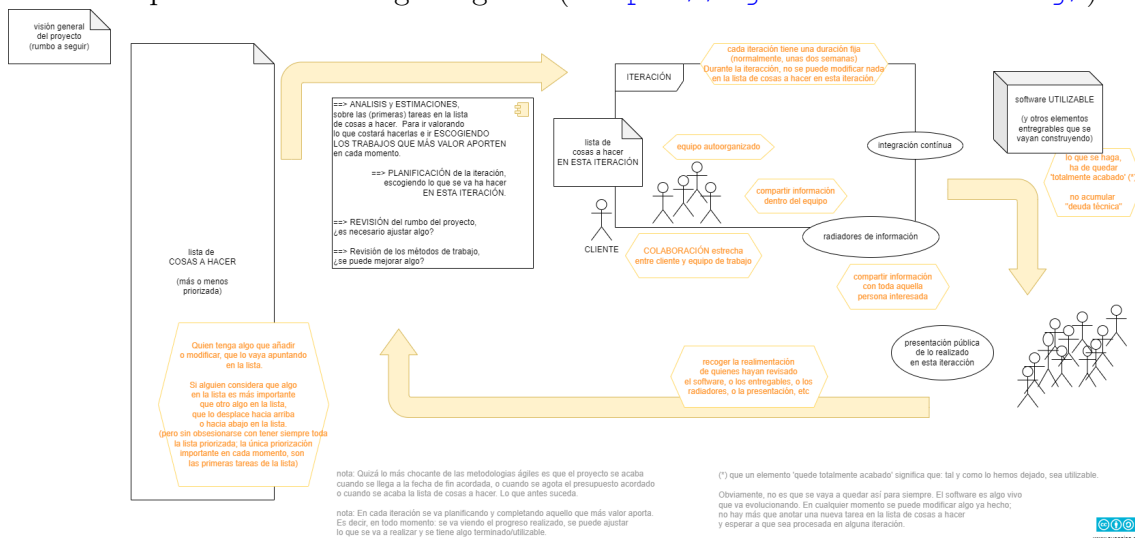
visión general del proyecto (rumbo a seguir)

lista de COSAS A HACER

(más o menos priorizada)

Quien tenga algo que añadir o modificar, que lo vaya apuntando en la lista.

Si alguien considera que algo en la lista es más importante que otro algo en la lista, que lo desplace hacia arriba o hacia abajo en la lista. (pero sin obsesionarse con tener siempre toda la lista priorizada; la única priorización importante en cada momento, son las primeras tareas de la lista)

==> ANALISIS y ESTIMACIONES, sobre las (primeras) tareas en la lista de cosas a hacer. Para ir valorando lo que costará hacerlas e ir ESCOGIENDO LOS TRABAJOS QUE MÁS VALOR APORTEN en cada momento.

==> PLANIFICACIÓN de la iteración, escogiendo lo que se va ha hacer EN ESTA ITERACIÓN.

==> REVISIÓN del rumbo del proyecto, ¿es necesario ajustar algo?

==> Revisión de los métodos de trabajo, ¿se puede mejorar algo?

ITERACIÓN

cada iteración tiene una duración fija (normalmente, unos dos semanas) Durante la iteracción, no se puede modificar nada en la lista de cosas a hacer en esta iteración.

lista de cosas a hacer EN ESTA ITERACIÓN

equipo autoorganizado

integración contínua

compartir información dentro del equipo

CLIENTE

COLABORACIÓN estrecha entre cliente y equipo de trabajo

radiadores de información

software UTILIZABLE

(y otros elementos entregrables que se vayan construyendo)

lo que se haga, ha de quedar 'totalmente acabado' (*)

no acumular "deuda técnica"

compartir información con toda aquella persona interesada

presentación pública de lo realizado en esta iteracción

recoger la realimentación de quienes hayan revisado el software, o los entregables, o los radiadores, o la presentación, etc

nota: Quizá lo más chocante de las metodologías ágiles es que el proyecto se acaba cuando se llega a la fecha de fin acordada, o cuando se agota el presupuesto acordado o cuando se acaba la lista de cosas a hacer. Lo que antes suceda.

nota: En cada iteración se va planificando y completando aquello que más valor aporta. Es decir, en todo momento: se va viendo el progreso realizado, se puede ajustar lo que se va a realizar y se tiene algo terminado/utilizable.

(*) que un elemento 'quede totalmente acabado' significa que: tal y como lo hemos dejado, sea utilizable.

Obviamente, no es que se vaya a quedar así para siempre. El software es algo vivo que va evolucionando. En cualquier momento se puede modificar algo ya hecho; no hay más que anotar una nueva tarea en la lista de cosas a hacer y esperar a que sea procesada en alguna iteración.